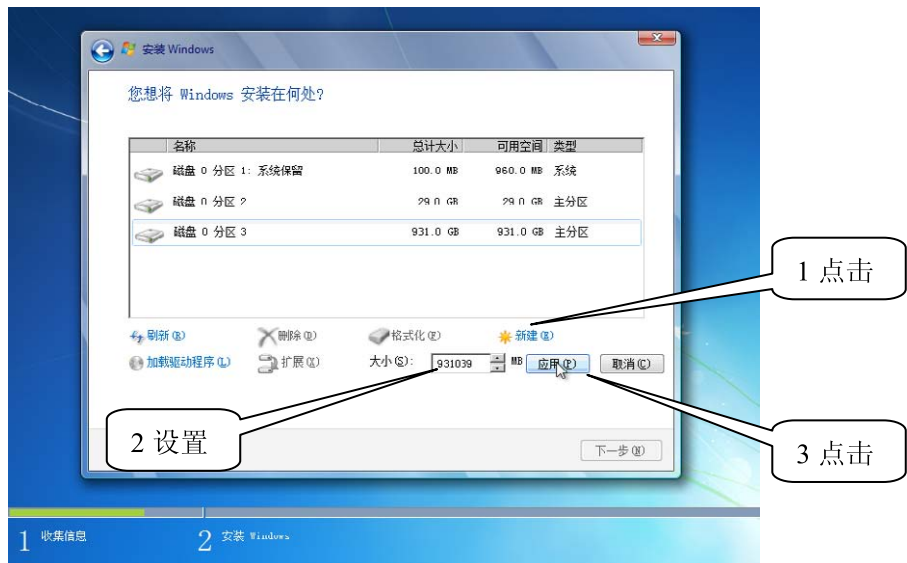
安装 Windows

您想将 Windows 安装在何处?

| 名称 | 总计大小 | 可用空间 | 类型 |
|---|---|---|---|
| 磁盘 0 分区 1: 系统保留 | 100.0 MB | 960.0 MB | 系统 |
| 磁盘 0 分区 2 | 29.0 GB | 29.0 GB | 主分区 |
| 磁盘 0 分区 3 | 931.0 GB | 931.0 GB | 主分区 |

刷新(R) 删除(D) 格式化(F) 新建(E)

加载驱动程序(L) 扩展(X) 大小(S): 931039 MB 应用(P) 取消(C)

下一步(N)

1 点击

2 设置

3 点击

1 收集信息

2 安装 Windows